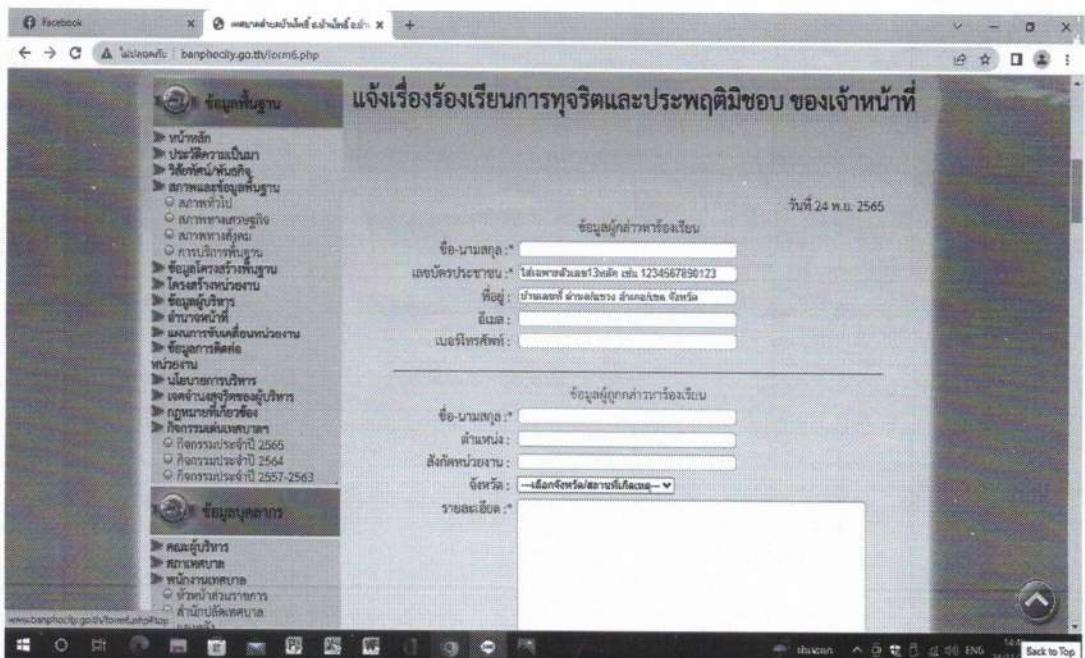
Facebook
เทศบาลตำบลบ้านโพธิ์ อ.บ้านโพธิ์ อ.ฉ
ไม่ปลอดภัย | banphocity.go.th/form6.php

ข้อมูลพื้นฐาน
หน้าหลัก
ประวัติความเป็นมา
วิสัยทัศน์/พันธกิจ
สภาพและข้อมูลพื้นฐาน
สภาพทั่วไป
สภาพทางเศรษฐกิจ
สภาพทางสังคม
การบริการพื้นฐาน
ข้อมูลโครงสร้างพื้นฐาน
โครงสร้างหน่วยงาน
ข้อมูลผู้บริหาร
อำนาจหน้าที่
แผนการขับเคลื่อนหน่วยงาน
ข้อมูลการติดต่อหน่วยงาน
นโยบายการบริหาร
เจตจำนงสุจริตของผู้บริหาร
กฎหมายที่เกี่ยวข้อง
กิจกรรมเด่นเทศบาล
กิจกรรมประจำปี 2565
กิจกรรมประจำปี 2564
กิจกรรมประจำปี 2557-2563

ข้อมูลบุคลากร
คณะผู้บริหาร
สภาเทศบาล
หน่วยงานเทศบาล
หัวหน้าส่วนราชการ
สำนักปลัดเทศบาล

แจ้งเรื่องร้องเรียนการทุจริตและประพฤติมิชอบ ของเจ้าหน้าที่

วันที่ 24 พ.ย. 2565

ข้อมูลผู้กล่าวหาร้องเรียน
ชื่อ-นามสกุล :*
เลขบัตรประชาชน :* ใส่เฉพาะตัวเลข13หลัก เช่น 1234567890123
ที่อยู่ : บ้านเลขที่ ตำบล/แขวง อำเภอ/เขต จังหวัด
อีเมล :
เบอร์โทรศัพท์ :

ข้อมูลผู้ถูกกล่าวหาร้องเรียน
ชื่อ-นามสกุล :*
ตำแหน่ง :
สังกัดหน่วยงาน :
จังหวัด : --เลือกจังหวัด/สถานที่เกิดเหตุ--
รายละเอียด :*

www.banphocity.go.th/form6.php#top
Back to Top